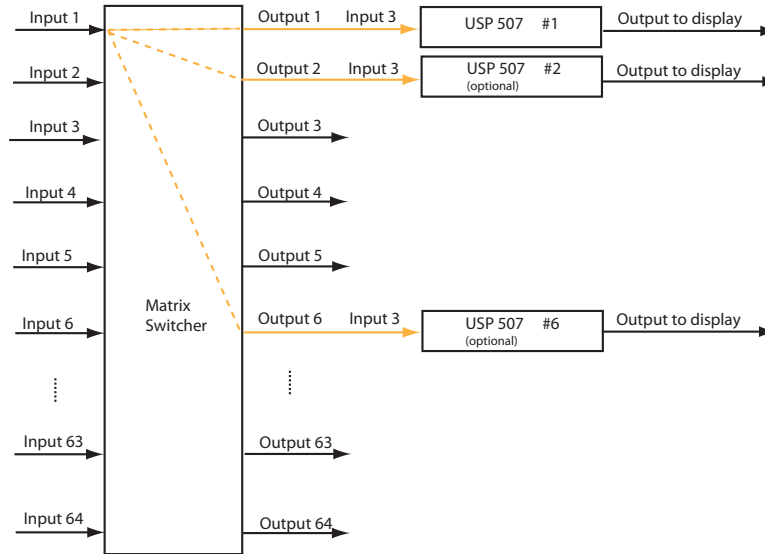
Input 1
Input 2
Input 3
Input 4
Input 5
Input 6
Input 63
Input 64

Matrix Switcher

Output 1
Output 2
Output 3
Output 4
Output 5
Output 6
Output 63
Output 64

Input 3
USP 507 #1
Output to display

Input 3
USP 507 #2
(optional)
Output to display

Input 3
USP 507 #6
(optional)
Output to display